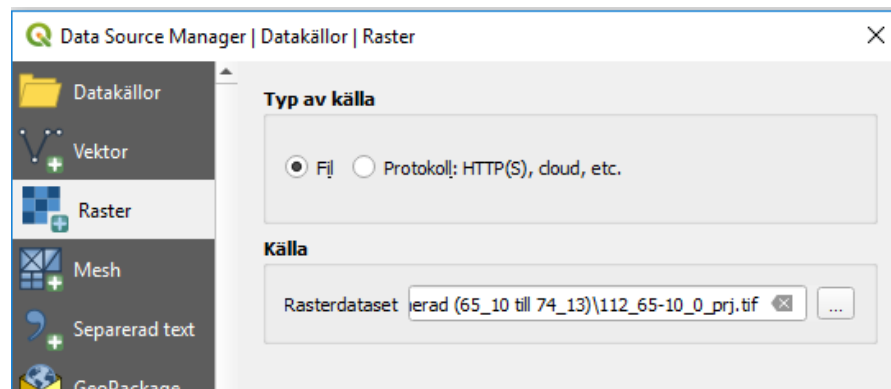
Data Source Manager | Datakällor | Raster

Datakällor
Vektor
Raster
Mesh
Separerad text
GeoPackage

Typ av källa

Fil Protokoll: HTTP(S), cloud, etc.

Källa

Rasterdataset erad (65_10 till 74_13)\112_65-10_0_prj.tif

...